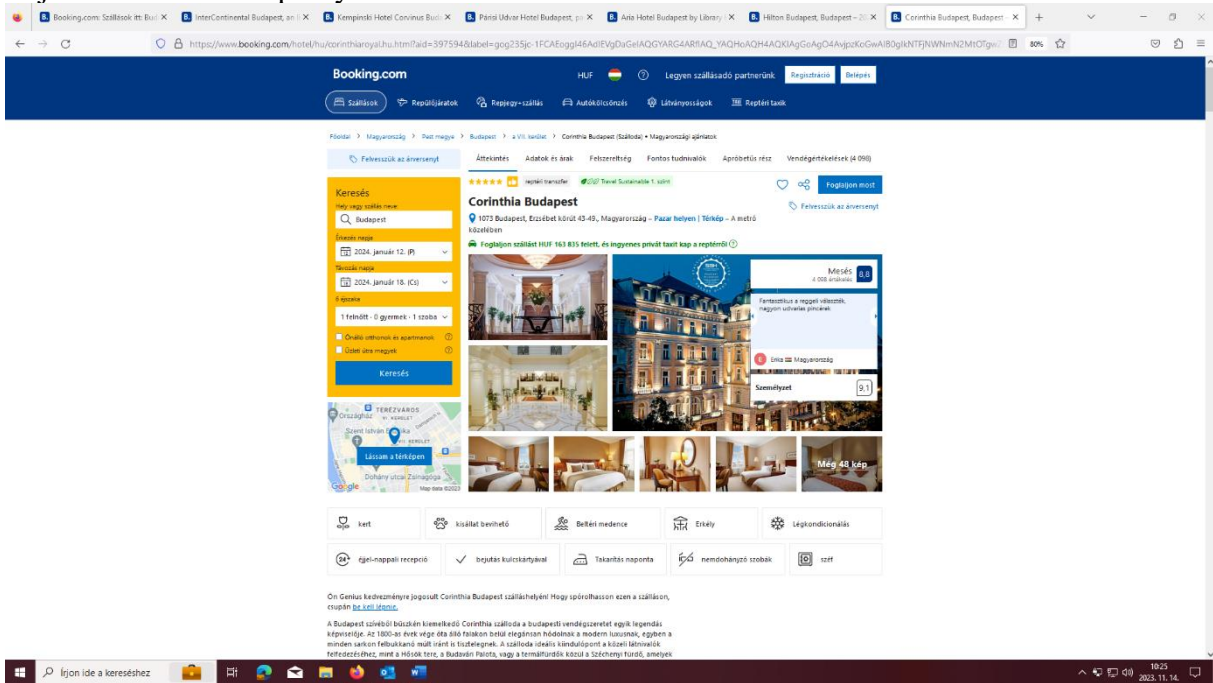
Booking.com: Szállások itt: Bud | InterContinental Budapest, an | Kempinski Hotel Corvinus Bud | Párisi Udvar Hotel Budapest, p | Aria Hotel Budapest by Library | Hilton Budapest, Budapest – 20 | Corinthia Budapest, Budapest

https://www.booking.com/hotel/hu/corinthiaroyal.hu.html?aid=397594&label=gog235jc-1FCAEoggI46AdIEVgDaGeIAQGYARG4ARfIAQ_YAQHoAQH4AQKIAgGoAgO4AvjpzKoGwAIB0gIkNTFjNWNmN2MtOTgw 80%

Booking.com
HUF Legyen szállásadó partnerünk Regisztráció Belépés

Szállások Repülőjáratok Repjegy+szállás Autókölcsönzés Látványosságok Reptéri taxik

Főoldal > Magyarország > Pest megye > Budapest > a VII. kerület > Corinthia Budapest (Szálloda) • Magyarországi ajánlatok

Felvesszük az árversenyt

Áttekintés Adatok és árak Felszereltség Fontos tudnivalók Apróbetűs rész Vendégértékelések (4 090)

Keresés
Hely vagy szállás neve:
Budapest
Érkezés napja
2024. január 12. (P)
Távozás napja
2024. január 18. (Cs)
6 éjszakás
1 felnőtt · 0 gyermek · 1 szoba
Önálló otthonok és apartmanok
Üzleti útra megyek
Keresés

reptéri transzfer Travel Sustainable 1. szint
Foglaljon most
Corinthia Budapest
Felvesszük az árversenyt
1073 Budapest, Erzsébet körút 43-49., Magyarország – Pazar helyen | Térkép – A metró közelében
Foglaljon szállást HUF 163 835 felett, és ingyenes privát taxit kap a reptérről

Mesés 8.8
4 088 értékelés
Fantasztikus a reggeli választék, nagyon udvarias pincérek
Erika Magyarország
Személyzet 9.1

Még 48 kép

TERÉZVÁROS
Országház VI. KERÜLET
Szent István Bazilika
VII. KERÜLET
Lássam a térképen
Dohány utcai Zsinagóga
Google Map data ©2023

kert | kisállat behető | Beltéri medence | Erkély | Légkondicionálás
éjjel-nappali recepció | bejutás kulcskártyával | Takarítás naponta | nemdohányzó szobák | széf

Ön Genius kedvezményre jogosult Corinthia Budapest szálláshelyén! Hogy spórolhasson ezen a szálláson, csupán be kell lépnie.

A Budapest szívéből büszkén kiemelkedő Corinthia szálloda a budapesti vendégszeretet egyik legendás képviselője. Az 1800-as évek vége óta álló falakon belül elegánsan hódolnak a modern luxusnak, egyben a minden sarkon felbukkanó múlt iránt is tisztelegnek. A szálloda ideális kiindulópont a közeli látnivalók felfedezéséhez, mint a Hősök tere, a Budavári Palota, vagy a termálfürdők közül a Széchenyi fürdő, amelyek

Írjon ide a kereséshez
10:25 2023. 11. 14.